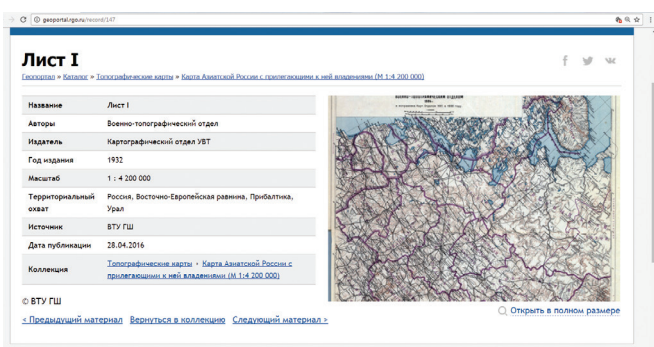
geoportal.rgo.ru/record/147

Лист I

Геопортал » Каталог » Топографические карты » Карта Азиатской России с прилегающими к ней владениями (М 1:4 200 000)

f

| Название | Лист I |
|---|---|
| Авторы | Военно-топографический отдел |
| Издатель | Картографический отдел УВТ |
| Год издания | 1932 |
| Масштаб | 1 : 4 200 000 |
| Территориальный охват | Россия, Восточно-Европейская равнина, Прибалтика, Урал |
| Источник | ВТУ ГШ |
| Дата публикации | 28.04.2016 |
| Коллекция | Топографические карты • Карта Азиатской России с прилегающими к ней владениями (М 1:4 200 000) |

© ВТУ ГШ

« Предыдущий материал Вернуться в коллекцию Следующий материал »

Открыть в полном размере